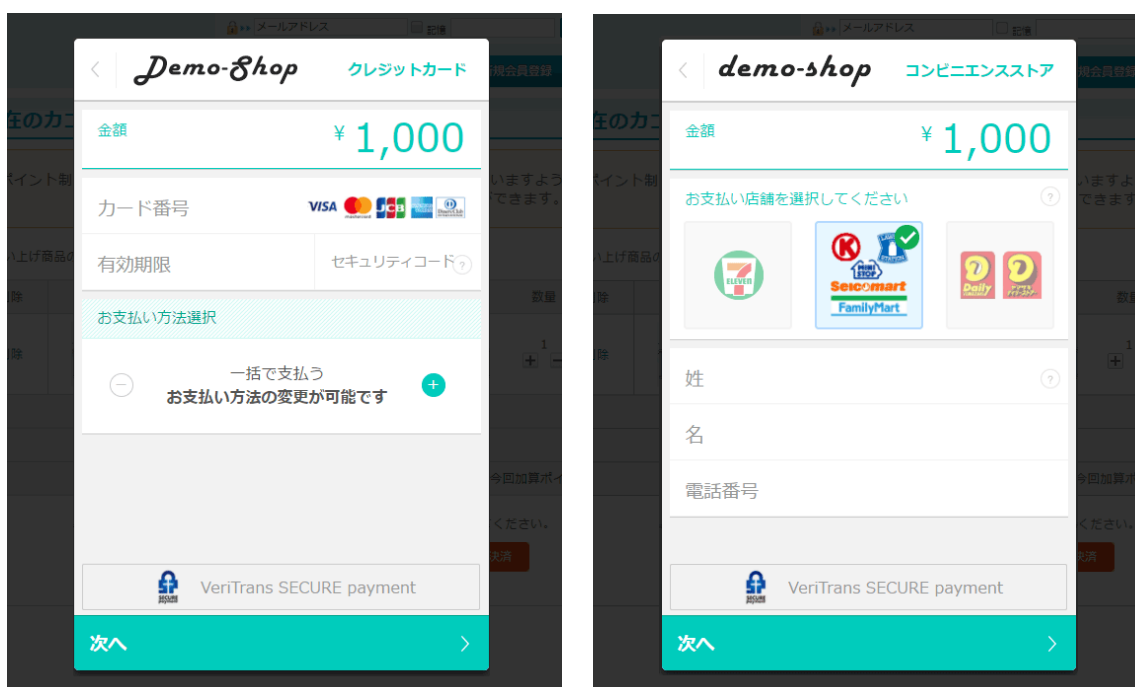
メールアドレス
記憶
規会員登録
在のカ
ポイント制
いますよう
できます。
い上げ商品の
除
数量
除
今回加算ポイ
ください。
決済

Demo-Shop
クレジットカード
金額
¥ 1,000
カード番号
VISA
有効期限
セキュリティコード
お支払い方法選択
一括で支払う
お支払い方法の変更が可能です
SECURE payment
VeriTrans SECURE payment
次へ

メールアドレス
記憶
規会員登録
在のカ
ポイント制
いますよ
できます
い上げ商品
除
数量
除
今回加算ポイ
ください。
決済

demo-shop
コンビニエンスストア
金額
¥ 1,000
お支払い店舗を選択してください
7 ELEVEN
LAWSON
MINI STOP
Seicomart
FamilyMart
Daily
姓
名
電話番号
SECURE payment
VeriTrans SECURE payment
次へ